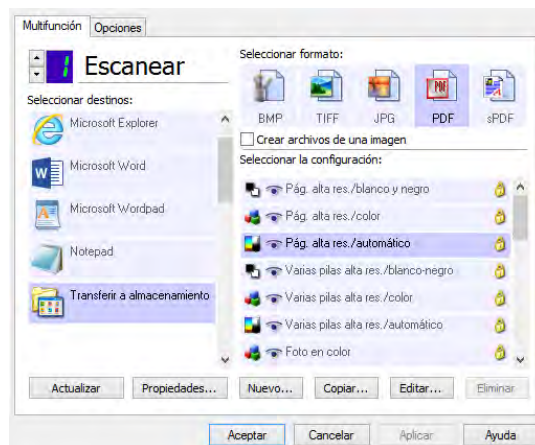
Multifunción Opciones

1 Escanear

Seleccionar destinos:

Microsoft Explorer

Microsoft Word

Microsoft Wordpad

Notepad

Transferir a almacenamiento

Seleccionar formato:

BMP TIFF JPG PDF sPDF

Crear archivos de una imagen

Seleccionar la configuración:

Pág. alta res./blanco y negro

Pág. alta res./color

Pág. alta res./automático

Varias pilas alta res./blanco-negro

Varias pilas alta res./color

Varias pilas alta res./automático

Foto en color

Actualizar Propiedades... Nuevo... Copiar... Editar... Eliminar

Aceptar Cancelar Aplicar Ayuda